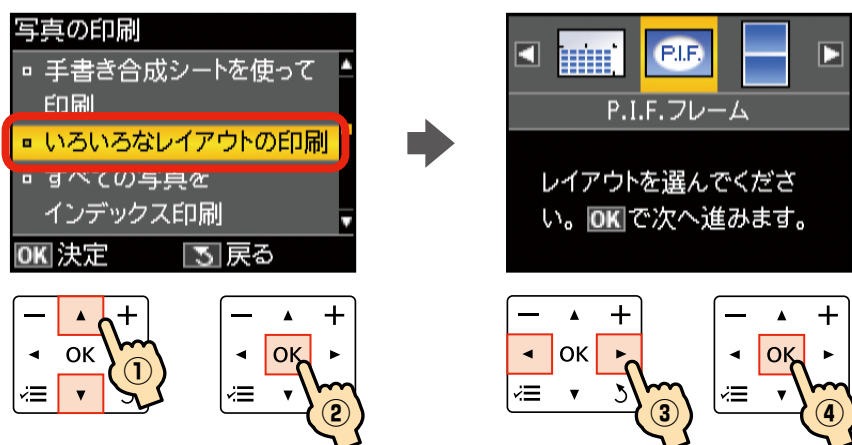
写真の印刷
手書き合成シートを使って印刷
いろいろなレイアウトの印刷
すべての写真をインデックス印刷
OK 決定
戻る

P.I.F.
P.I.F.フレーム
レイアウトを選んでください。OKで次へ進みます。

− ▲ +
◀ OK
▼
①

− ▲ +
◀ OK ▶
▼
②

− ▲ +
◀ OK ▶
▼
③

− ▲ +
◀ OK ▶
▼
④